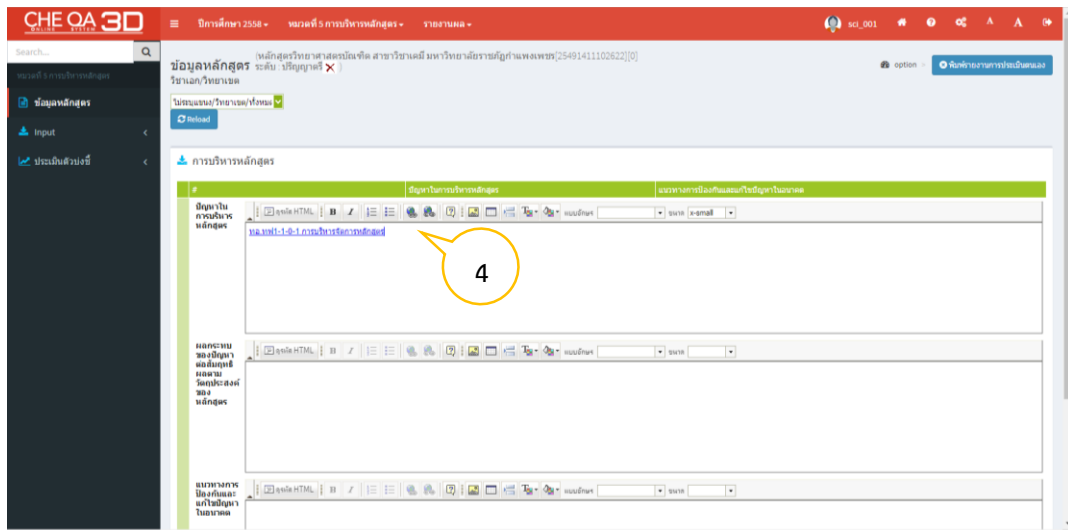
CHE QA 3D
ONLINE SYSTEM

ปีการศึกษา 2558 ▾ หมวดที่ 5 การบริหารหลักสูตร ▾ รายงานผล ▾

sci_001

A A

Search...

หมวดที่ 5 การบริหารหลักสูตร

ข้อมูลหลักสูตร

Input

ประเมินตัวบ่งชี้

ข้อมูลหลักสูตร (หลักสูตรวิทยาศาสตรบัณฑิต สาขาวิชาเคมี มหาวิทยาลัยราชภัฏกำแพงเพชร[25491411102622][0] ระดับ :ปริญญาตรี ✕ )

วิชาเอก/วิชาเอก

option

พิมพ์รายงานการประเมินตนเอง

ไม่ระบุแขนง/วิชาเอก/ทั้งหมด

Reload

การบริหารหลักสูตร

| # | ปัญหาในการบริหารหลักสูตร | แนวทางการป้องกันและแก้ไขปัญหาในอนาคต |
|---|---|---|

ปัญหาในการบริหารหลักสูตร

ดูแบบ HTML B I แบบอักษร ขนาด x-small

มอ.วท1-1-0-1 การบริหารจัดการหลักสูตร

4

ผลกระทบของปัญหาต่อสัมฤทธิผลตามวัตถุประสงค์ของหลักสูตร

ดูแบบ HTML B I แบบอักษร ขนาด

แนวทางการป้องกันและแก้ไขปัญหาในอนาคต

ดูแบบ HTML B I แบบอักษร ขนาด